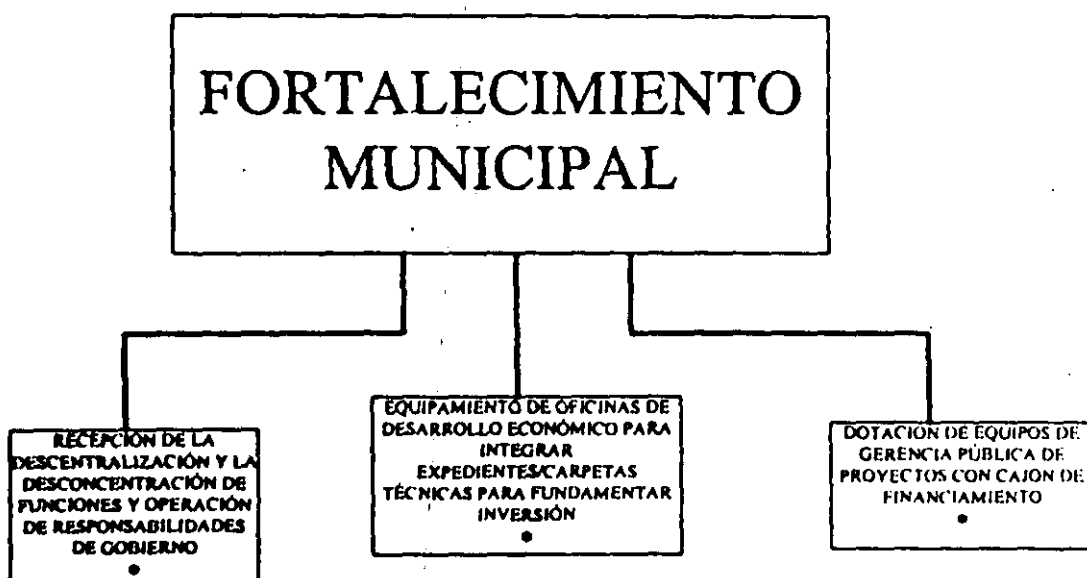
FORTALECIMIENTO MUNICIPAL

RECEPCIÓN DE LA DESCENTRALIZACIÓN Y LA DESCONCENTRACIÓN DE FUNCIONES Y OPERACIÓN DE RESPONSABILIDADES DE GOBIERNO
•

EQUIPAMIENTO DE OFICINAS DE DESARROLLO ECONÓMICO PARA INTEGRAR EXPEDIENTES/CARPETAS TÉCNICAS PARA FUNDAMENTAR INVERSIÓN
•

DOTACIÓN DE EQUIPOS DE GERENCIA PÚBLICA DE PROYECTOS CON CAJON DE FINANCIAMIENTO
•